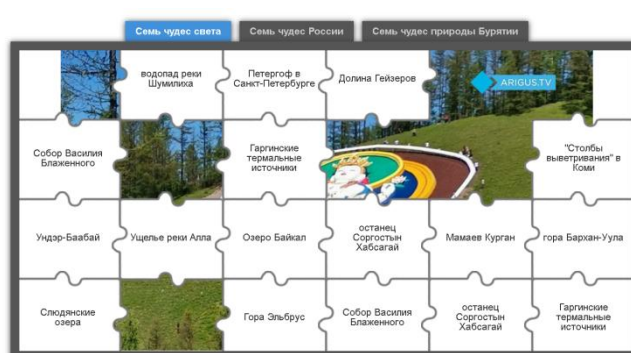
Семь чудес света | Семь чудес России | Семь чудес природы Бурятии

водопад реки Шумилиха

Петергоф в Санкт-Петербурге

Долина Гейзеров

ARIGUS.TV

Собор Василия Блаженного

Гаргинские термальные источники

"Столбы выветривания" в Коми

Ундэр-Баабай

Ущелье реки Алла

Озеро Байкал

останец Соргостын Хабсагай

Мамаев Курган

гора Бархан-Улa

Слюдянские озера

Гора Эльбрус

Собор Василия Блаженного

останец Соргостын Хабсагай

Гаргинские термальные источники